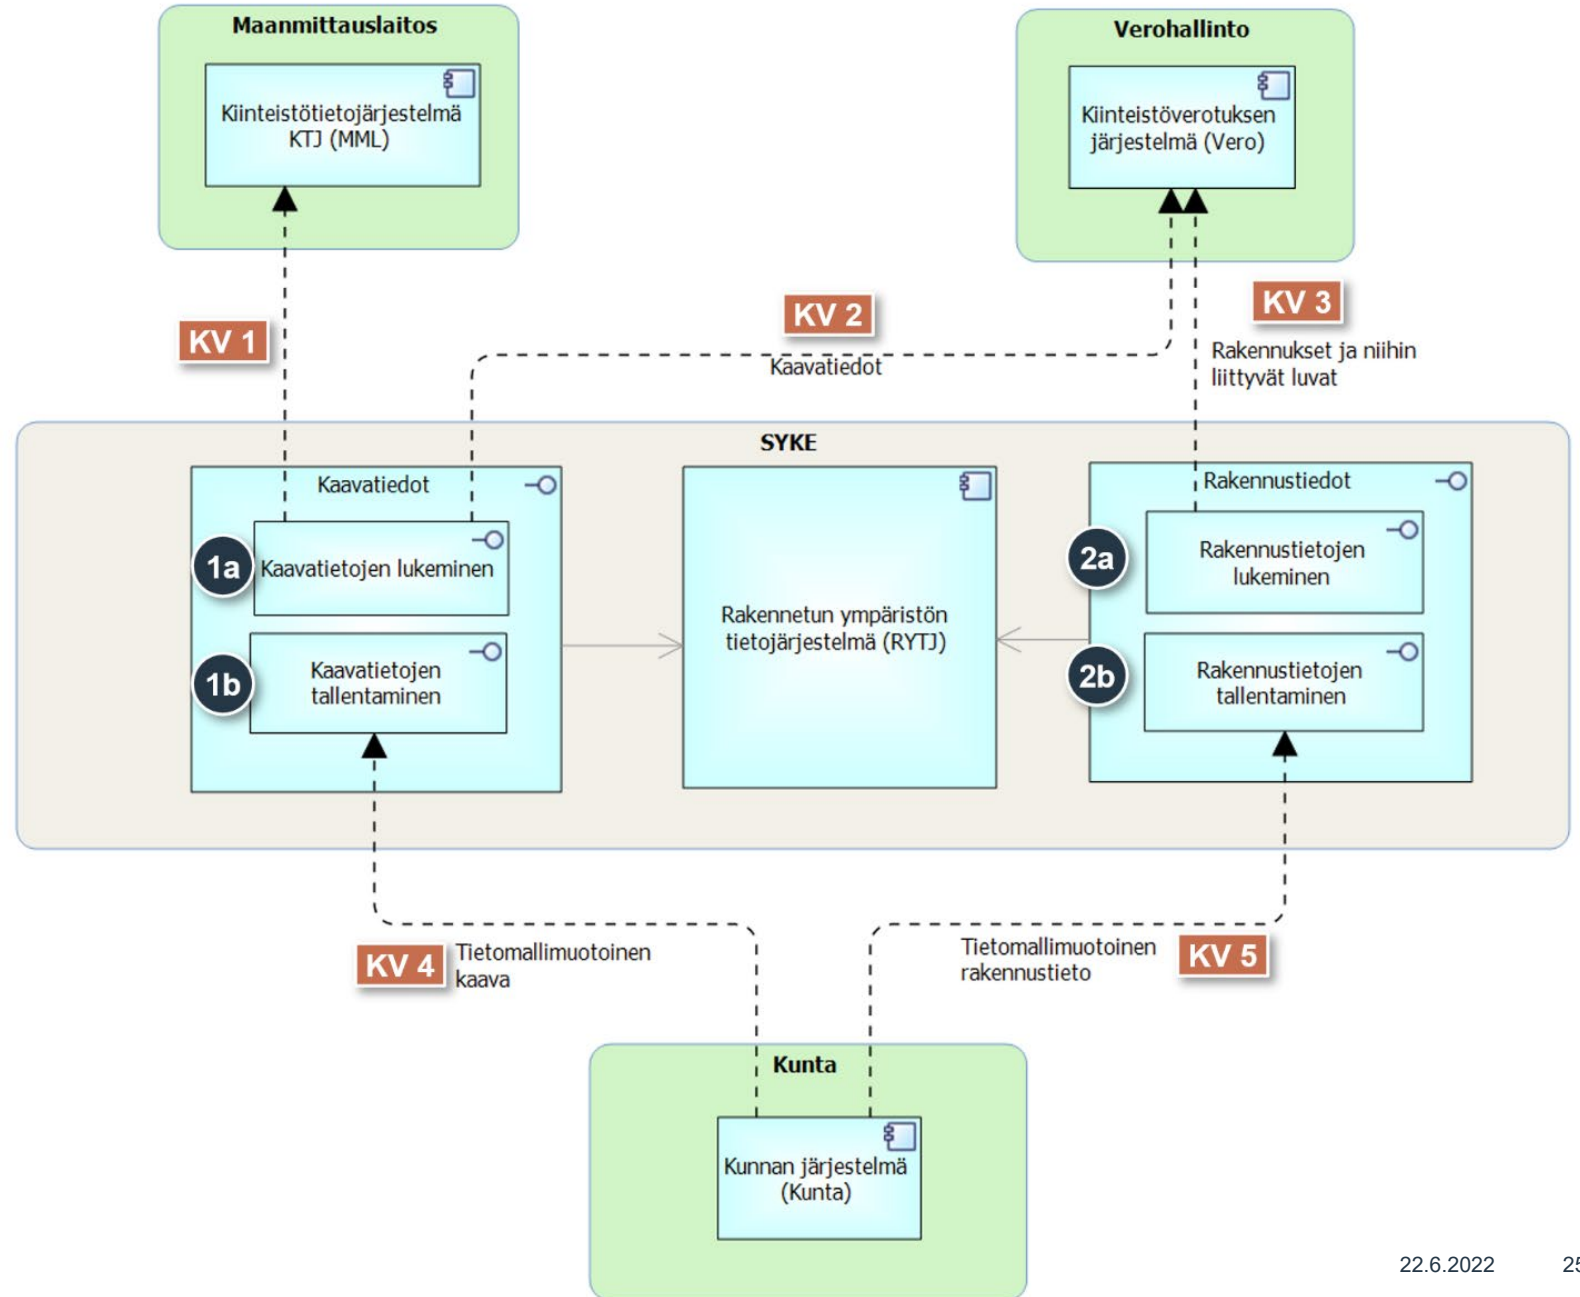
Maanmittauslaitos

Kiinteistötietojärjestelmä KTJ (MML)

Verohallinto

Kiinteistöverotuksen järjestelmä (Vero)

KV 1

KV 2

Kaavatiedot

KV 3

Rakennukset ja niihin liittyvät luvat

SYKE

Kaavatiedot

1a Kaavatietojen lukeminen

1b Kaavatietojen tallentaminen

Rakennetun ympäristön tietojärjestelmä (RYTJ)

Rakennustiedot

2a Rakennustietojen lukeminen

2b Rakennustietojen tallentaminen

KV 4 Tietomallimuotoinen kaava

Tietomallimuotoinen rakennustieto KV 5

Kunta

Kunnan järjestelmä (Kunta)

22.6.2022 2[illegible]